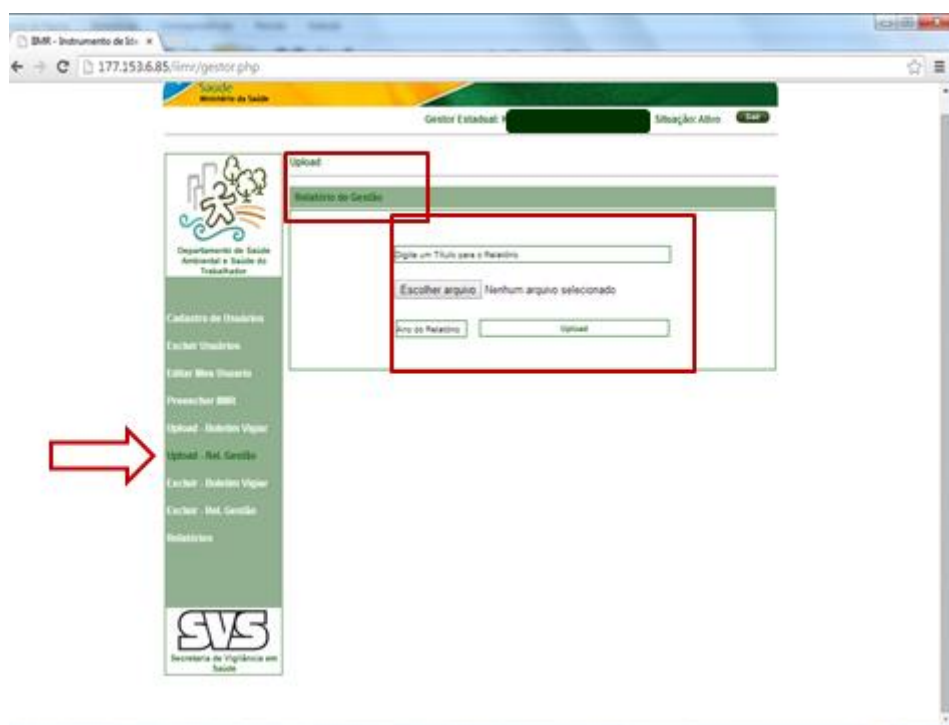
BMR - Instrumento de Ir ×

177.153.6.85/iimr/gestor.php

Saúde
Ministério da Saúde

Gestor Estadual: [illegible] Situação: Ativo Sair

Departamento de Saúde Ambiental e Saúde do Trabalhador

Cadastro de Usuários
Excluir Usuários
Editar Meu Usuario
Preencher BMR
Upload - Boletim Vigiar
Upload - Rel. Gestão
Excluir - Boletim Vigiar
Excluir - Rel. Gestão
Relatórios

SVS
Secretaria de Vigilância em Saúde

Upload

Relatório de Gestão

Digite um Título para o Relatório

Escolher arquivo Nenhum arquivo selecionado

Ano do Relatório

Upload